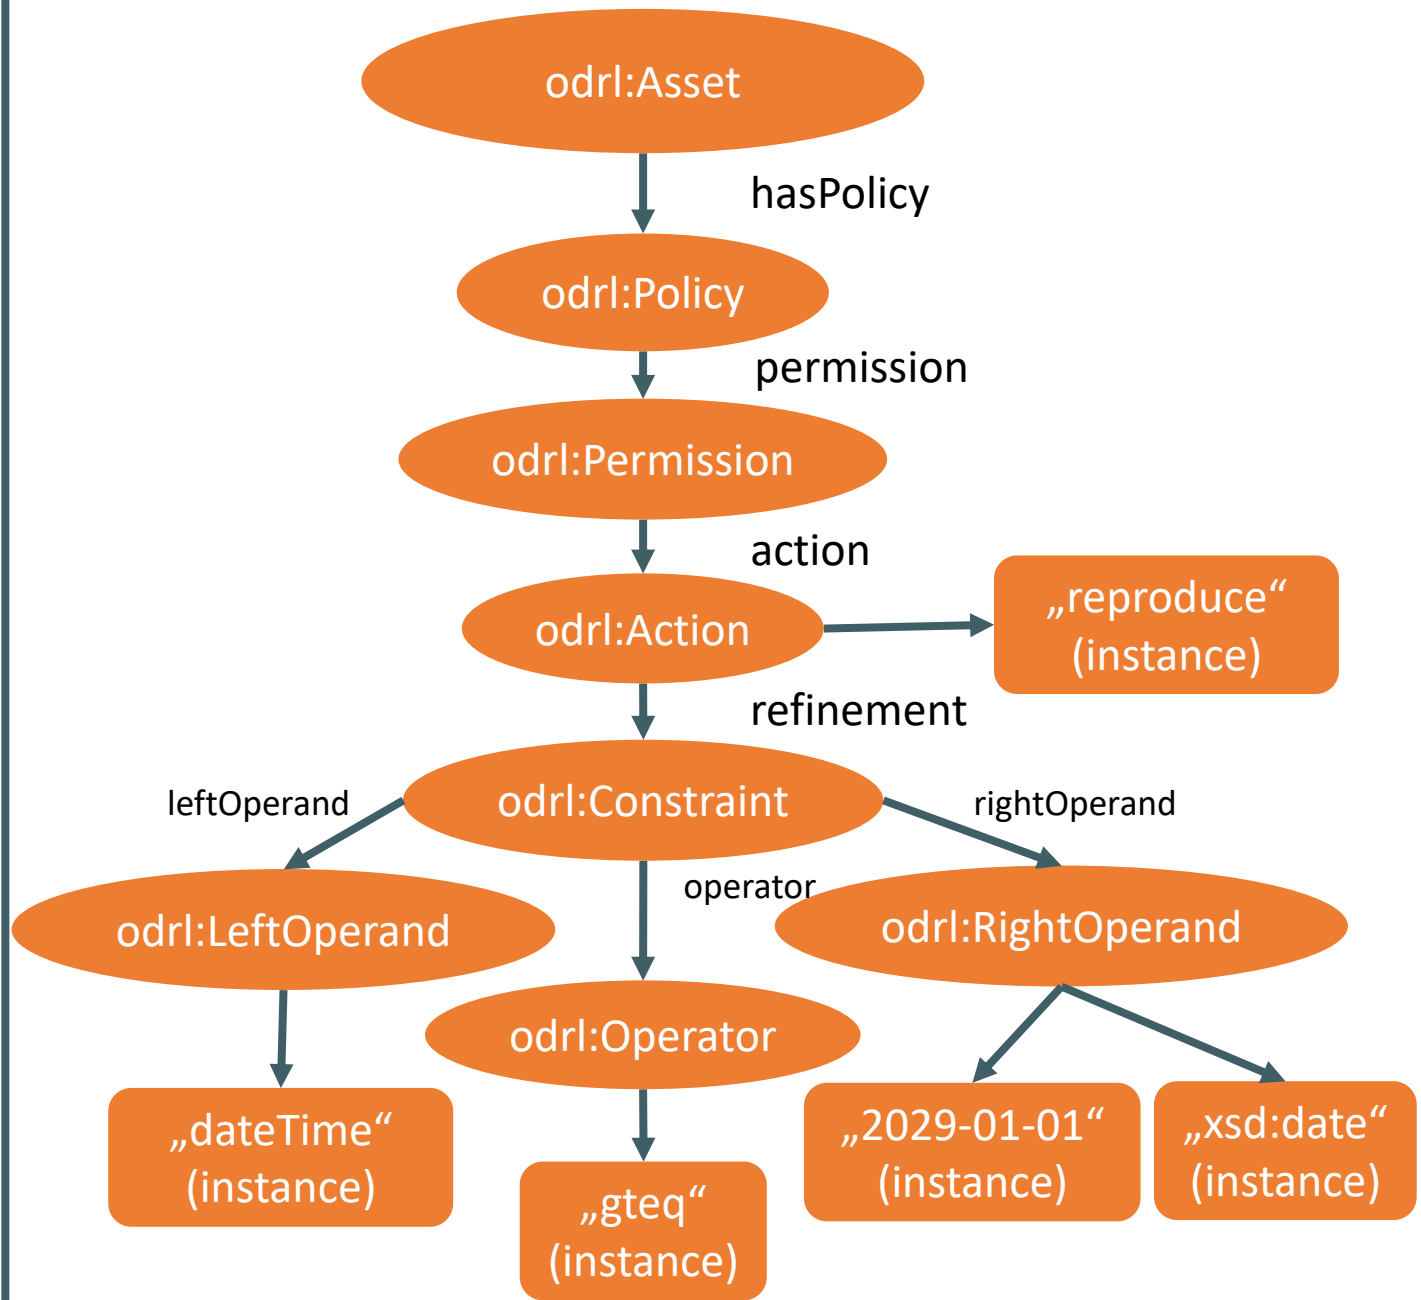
odrl:Asset

hasPolicy

odrl:Policy

permission

odrl:Permission

action

odrl:Action

„reproduce“
(instance)

refinement

leftOperand

odrl:Constraint

rightOperand

operator

odrl:LeftOperand

odrl:RightOperand

odrl:Operator

„dateTime“
(instance)

„gteq“
(instance)

„2029-01-01“
(instance)

„xsd:date“
(instance)